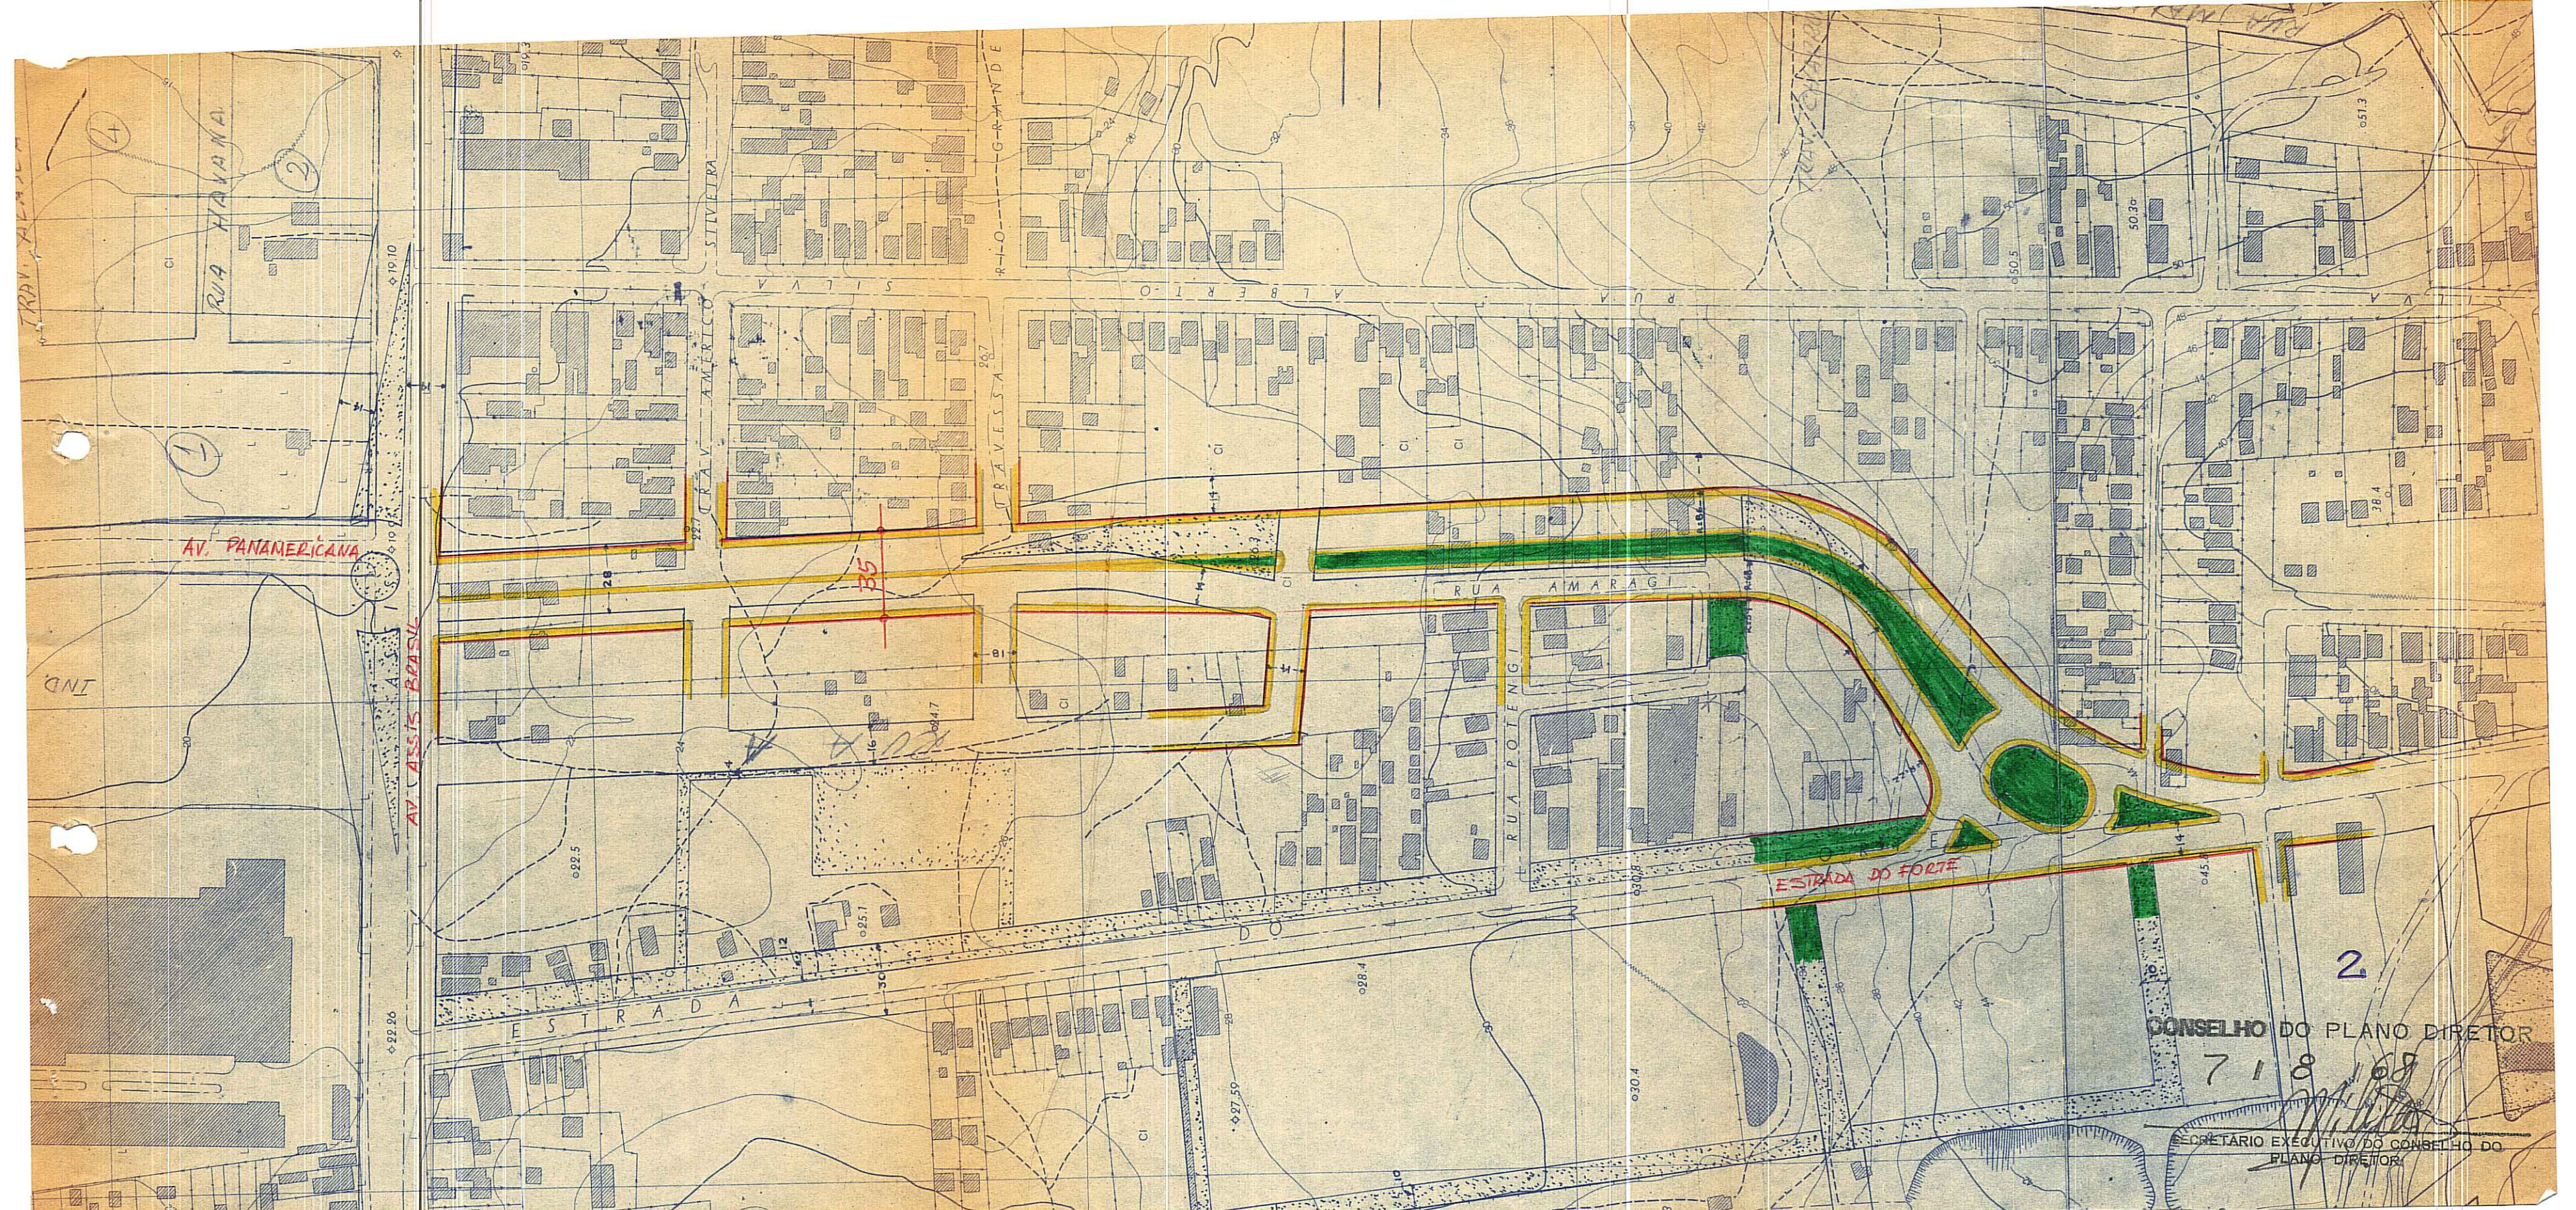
RUA HAVANA

AV. PANAMERICANA

AV. ASSIS BRASIL

SILVA

RUA ALBERTO

TRAVESSA

RIO GRANDE

RUA AMARAGI

RUA POTENGI

ESTRADA DO FORTE

ESTRADA DO

35

1

2

4

2

CONSELHO DO PLANO DIRETOR

7/8/68

SECRETÁRIO EXECUTIVO DO CONSELHO DO PLANO DIRETOR